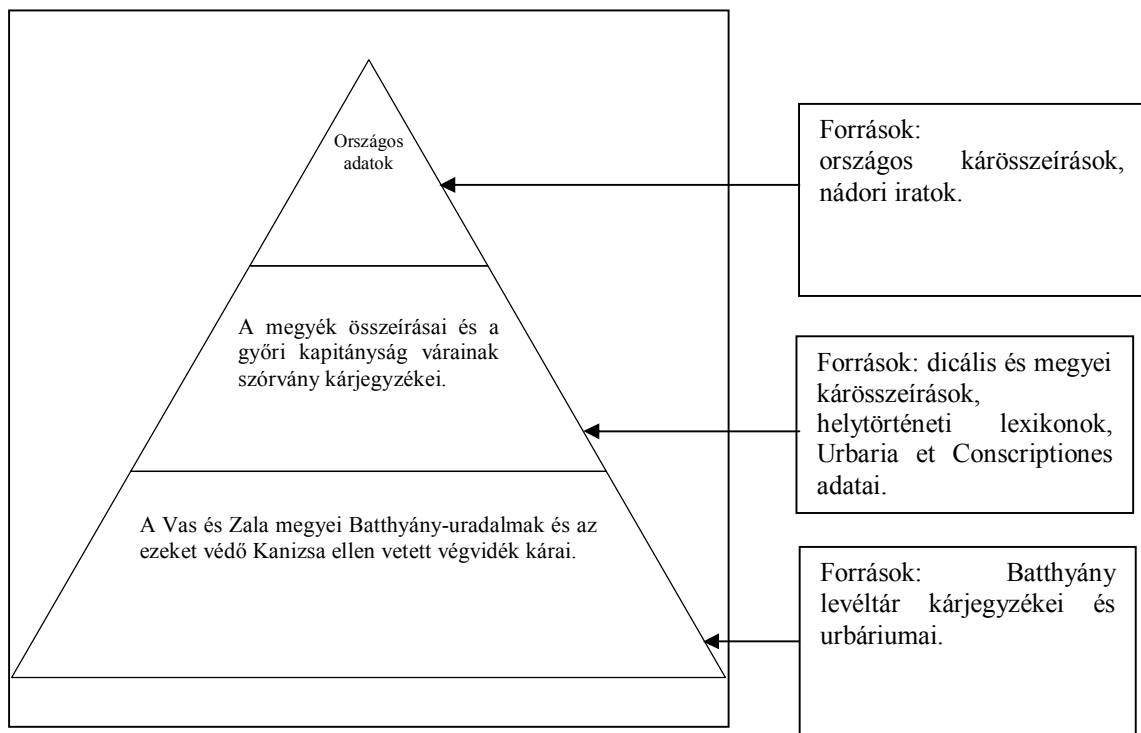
Országos adatok

A megyék összeírásai és a győri kapitányság várainak szórvány kárjegyzékei.

A Vas és Zala megyei Batthyány-uradalmak és az ezeket védő Kanizsa ellen vetett végvidék kárai.

Források: országos kárösszeírások, nádori iratok.

Források: dicális és megyei kárösszeírások, helytörténeti lexikonok, Urbaria et Conscriptiones adatai.

Források: Batthyány levéltár kárjegyzékei és urbáriumai.